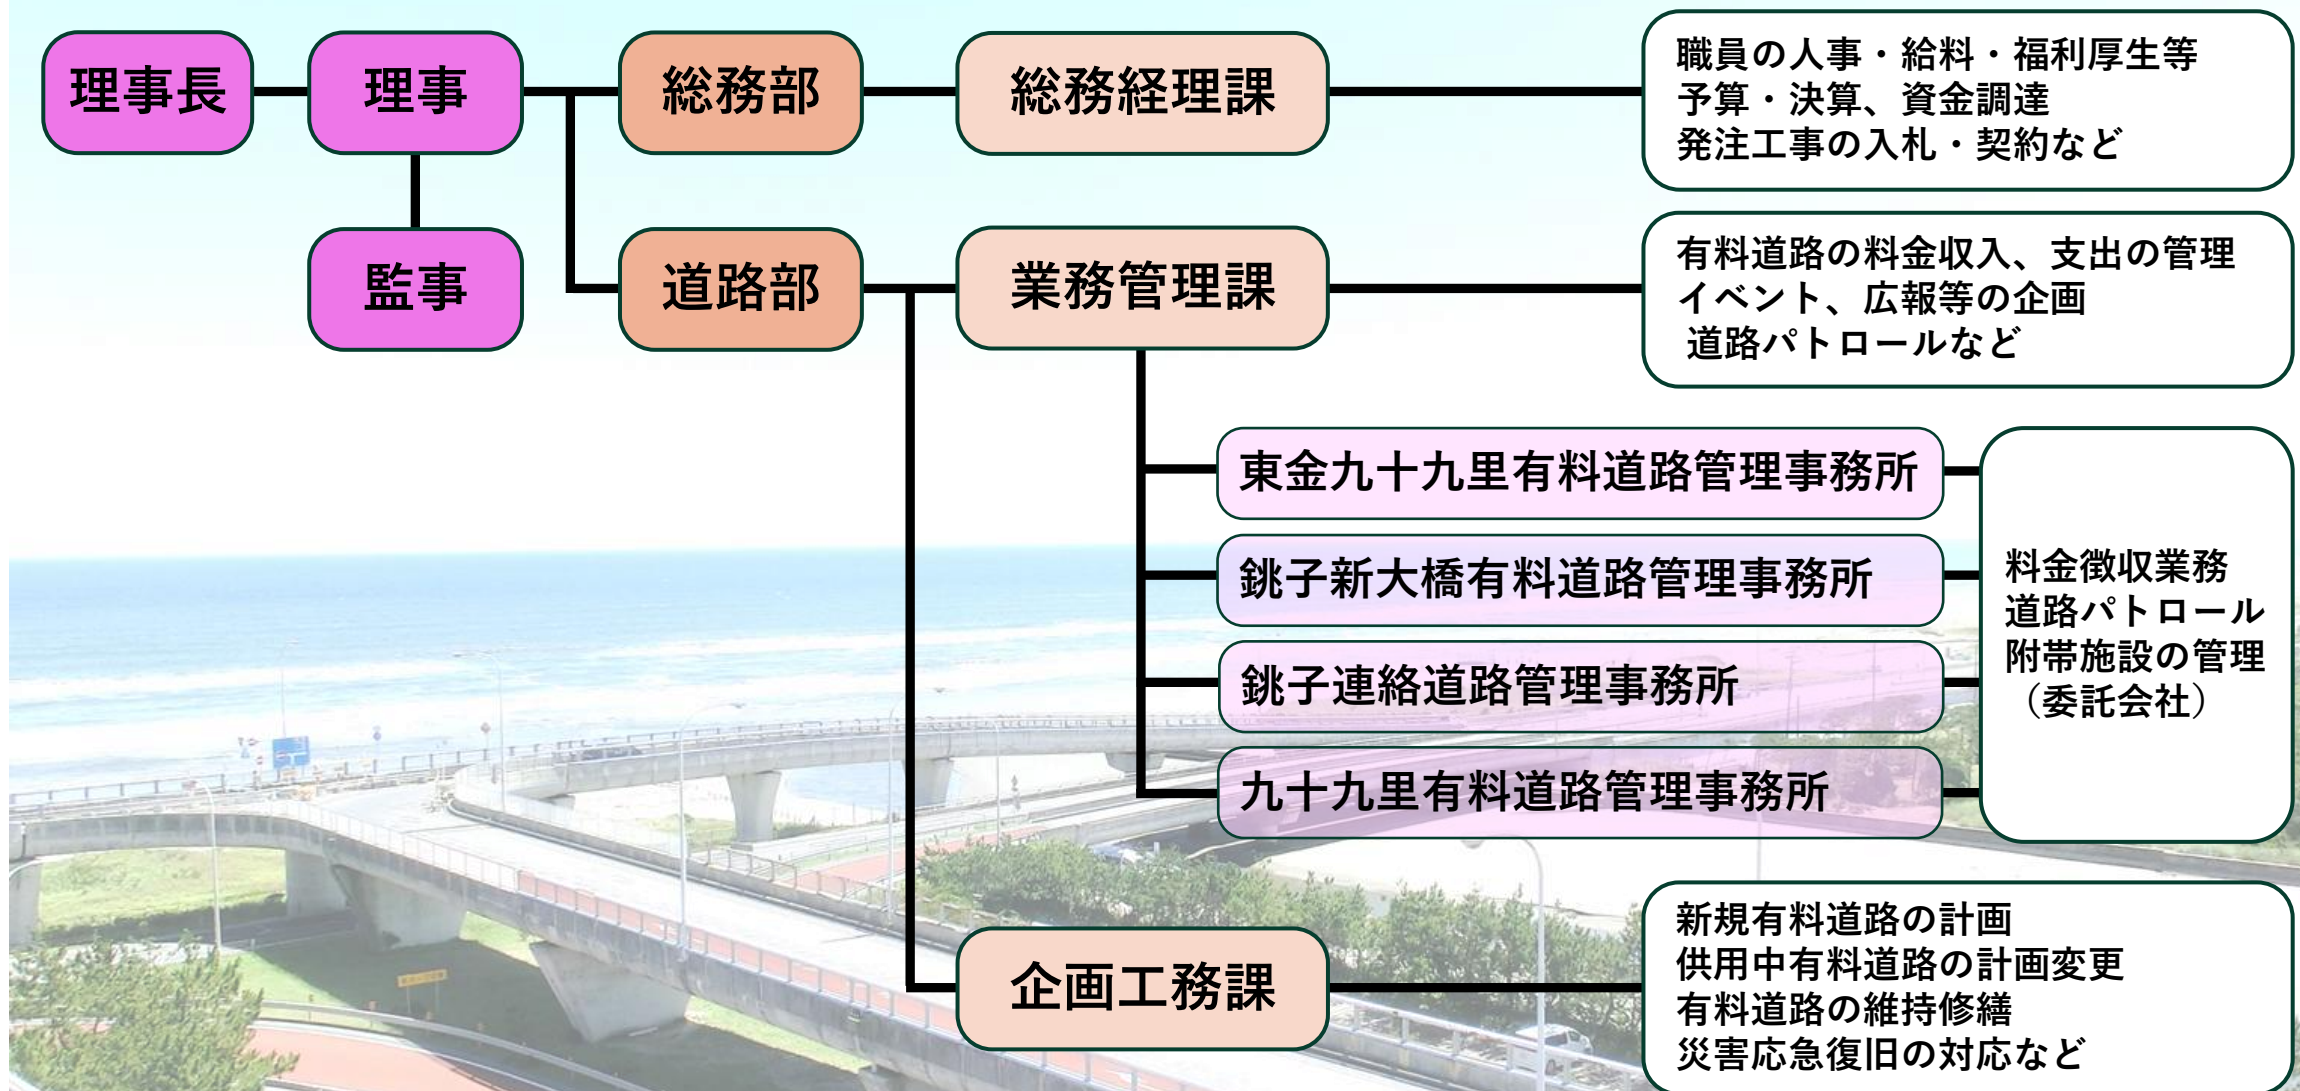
理事長

理事

監事

総務部

総務経理課

職員の人事・給料・福利厚生等
予算・決算、資金調達
発注工事の入札・契約など

道路部

業務管理課

有料道路の料金収入、支出の管理
イベント、広報等の企画
道路パトロールなど

東金九十九里有料道路管理事務所

銚子新大橋有料道路管理事務所

銚子連絡道路管理事務所

九十九里有料道路管理事務所

料金徴収業務
道路パトロール
附帯施設の管理
（委託会社）

企画工務課

新規有料道路の計画
供用中有料道路の計画変更
有料道路の維持修繕
災害応急復旧の対応など